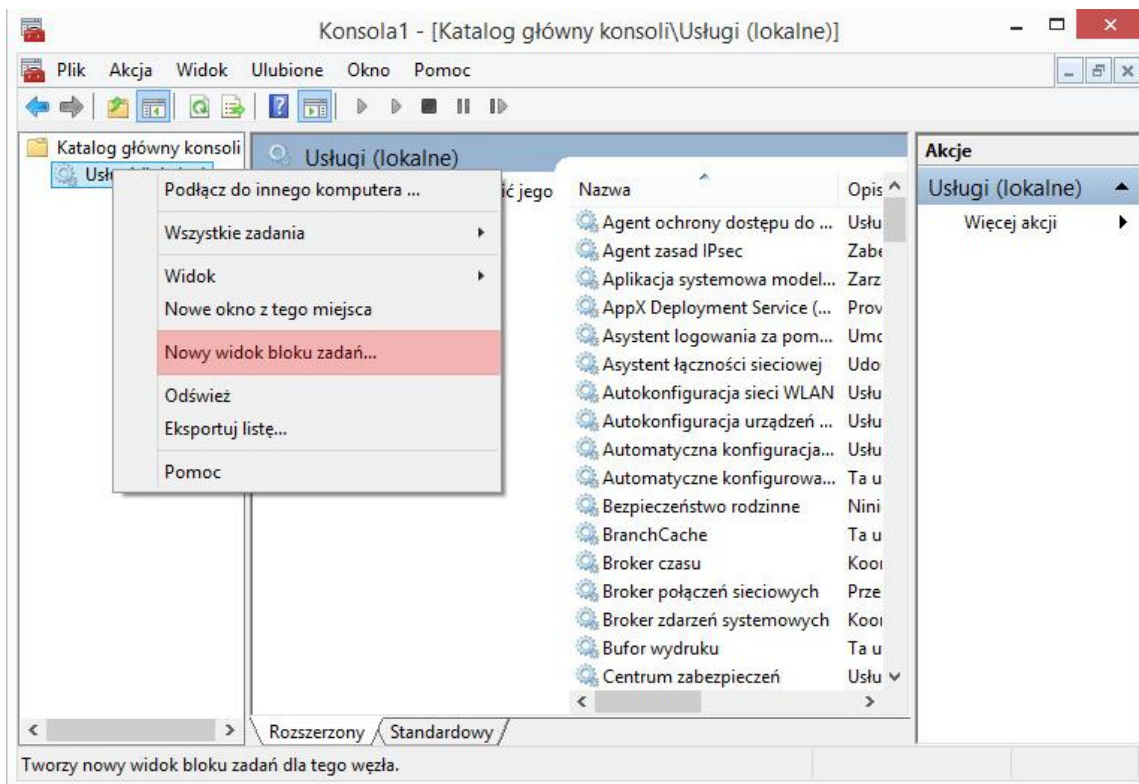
Konsola1 - [Katalog główny konsoli\Usługi (lokalne)]

Plik Akcja Widok Ulubione Okno Pomoc

Katalog główny konsoli
Usł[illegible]

Usługi (lokalne)

ić jego

Podłącz do innego komputera ...
Wszystkie zadania
Widok
Nowe okno z tego miejsca
Nowy widok bloku zadań...
Odśwież
Eksportuj listę...
Pomoc

| Nazwa | Opis |
|---|---|
| Agent ochrony dostępu do ... | Usłu |
| Agent zasad IPsec | Zabe |
| Aplikacja systemowa model... | Zarz |
| AppX Deployment Service (... | Prov |
| Asystent logowania za pom... | Umc |
| Asystent łączności sieciowej | Udo |
| Autokonfiguracja sieci WLAN | Usłu |
| Autokonfiguracja urządzeń ... | Usłu |
| Automatyczna konfiguracja... | Usłu |
| Automatyczne konfigurowa... | Ta u |
| Bezpieczeństwo rodzinne | Nini |
| BranchCache | Ta u |
| Broker czasu | Koo |
| Broker połączeń sieciowych | Prze |
| Broker zdarzeń systemowych | Koo |
| Bufor wydruku | Ta u |
| Centrum zabezpieczeń | Usłu |

Rozszerzony Standardowy

Akcje
Usługi (lokalne)
Więcej akcji

Tworzy nowy widok bloku zadań dla tego węzła.